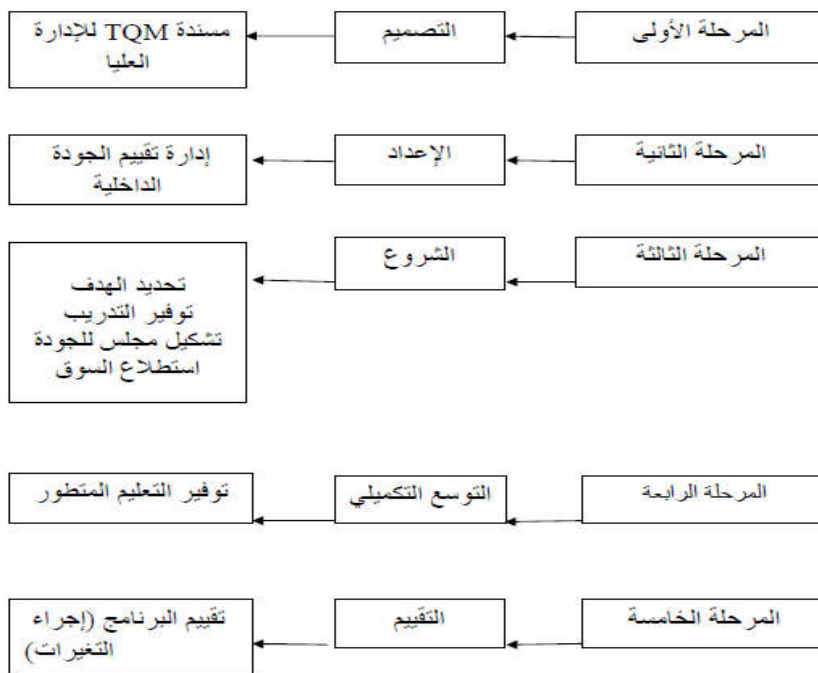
المرحلة الأولى

التصميم

مسندة TQM للإدارة العليا

المرحلة الثانية

الإعداد

إدارة تقييم الجودة الداخلية

المرحلة الثالثة

الشروع

تحديد الهدف
توفير التدريب
تشكيل مجلس للجودة
استطلاع السوق

المرحلة الرابعة

التوسع التكميلي

توفير التعليم المتطور

المرحلة الخامسة

التقييم

تقييم البرنامج (إجراء التغيرات)